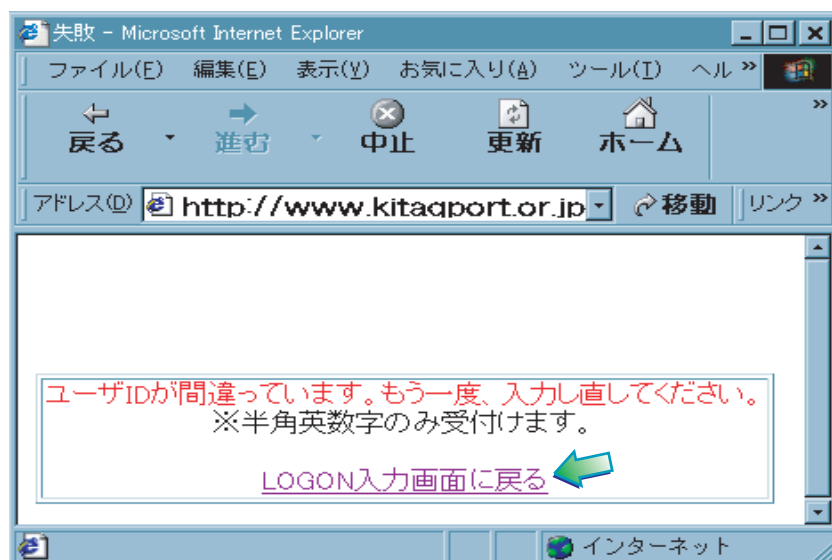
失敗 - Microsoft Internet Explorer

ファイル(F) 編集(E) 表示(V) お気に入り(A) ツール(T) ヘル »

戻る 進む 中止 更新 ホーム »

アドレス(D) http://www.kitaqport.or.jp 移動 リンク »

ユーザIDが間違っています。もう一度、入力し直してください。
※半角英数字のみ受付けます。

LOGON入力画面に戻る

インターネット